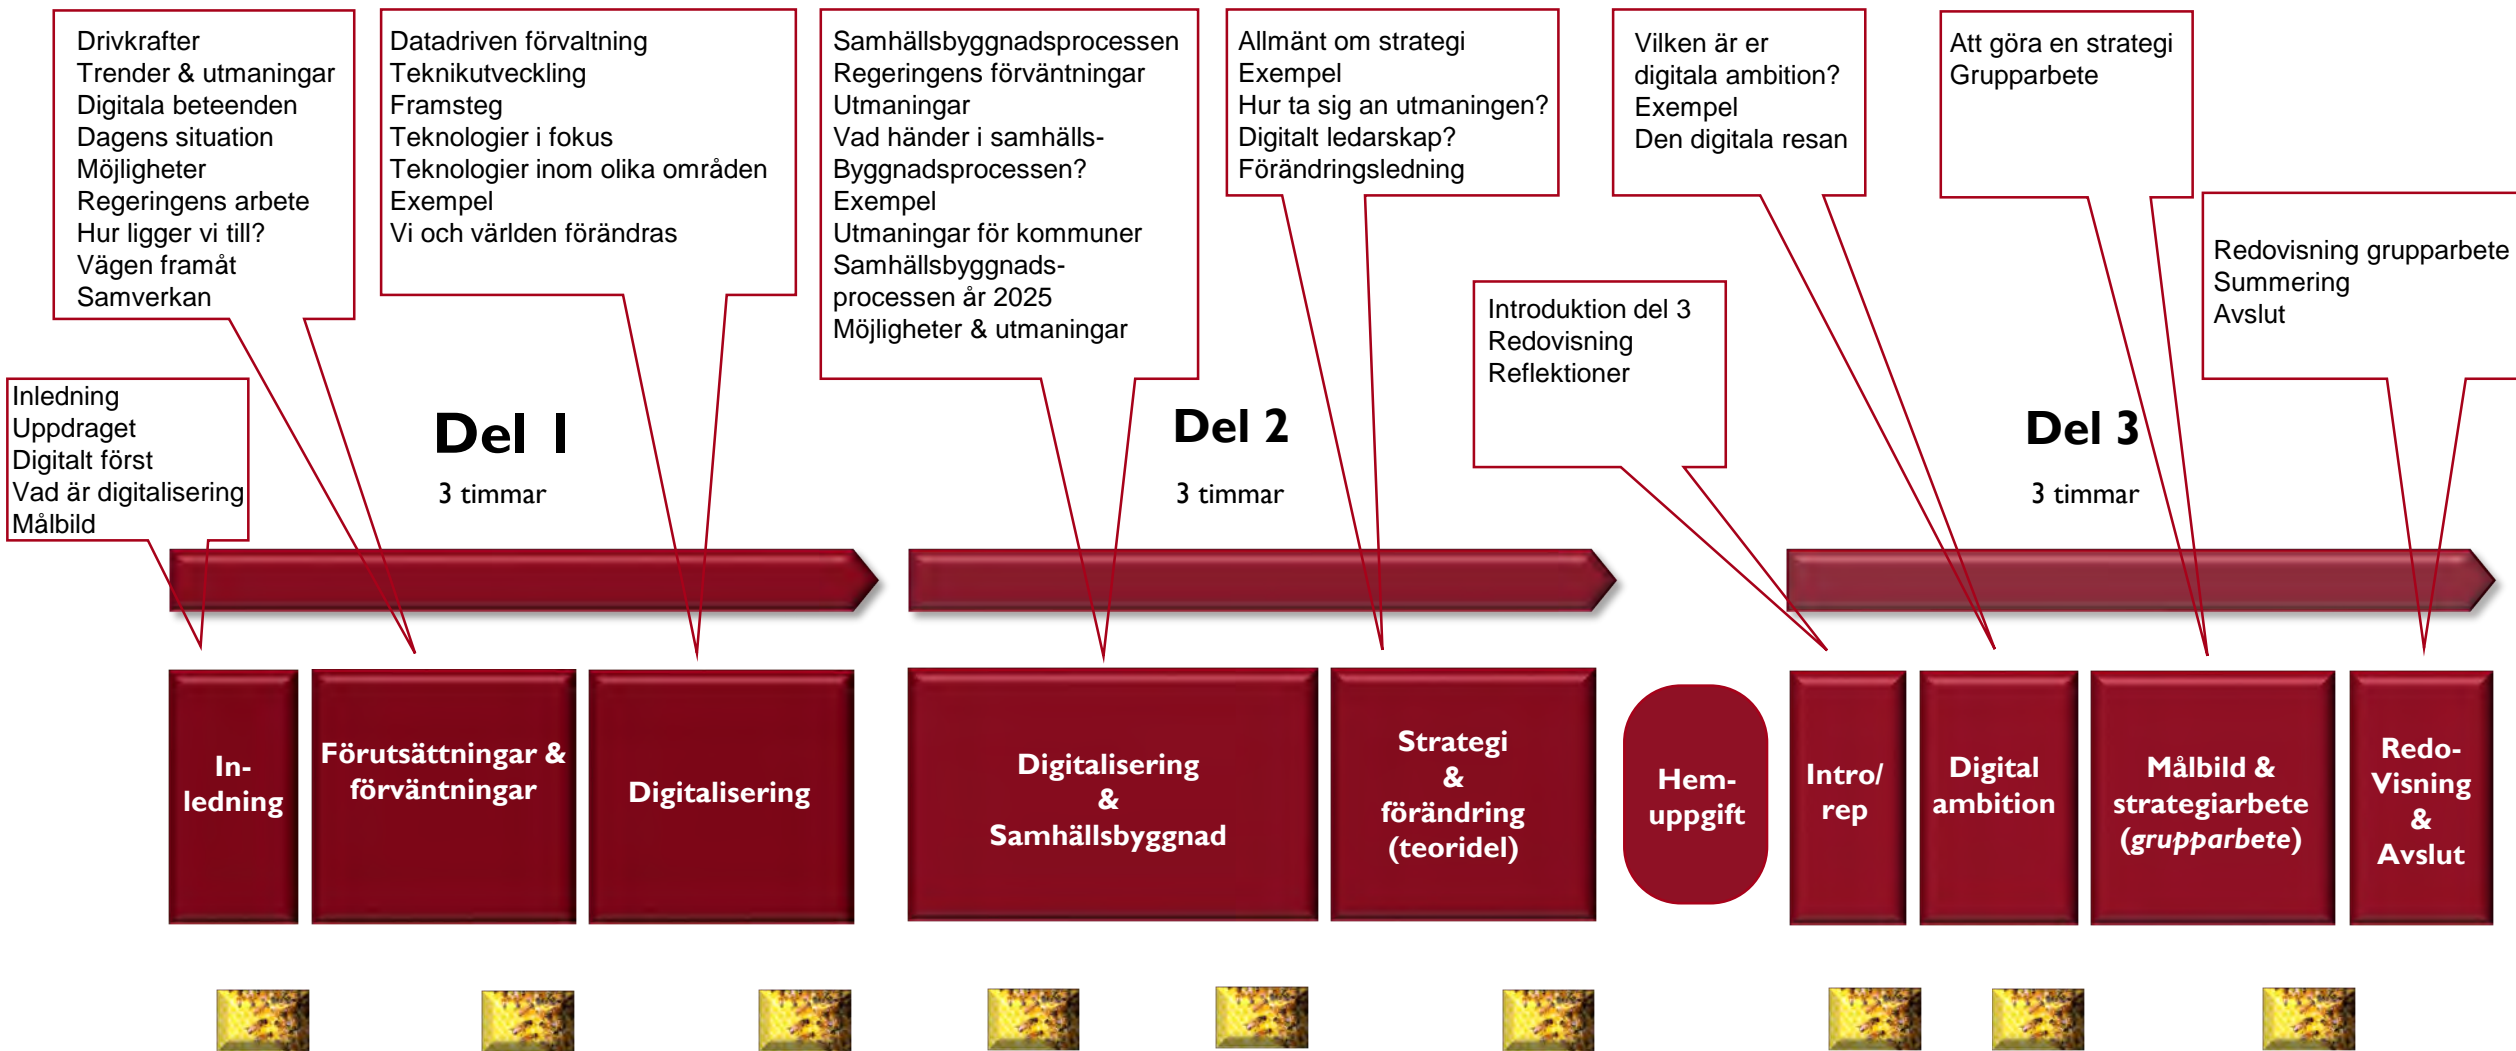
Drivkrafter
Trender & utmaningar
Digitala beteenden
Dagens situation
Möjligheter
Regeringens arbete
Hur ligger vi till?
Vägen framåt
Samverkan

Datadriven förvaltning
Teknikutveckling
Framsteg
Teknologier i fokus
Teknologier inom olika områden
Exempel
Vi och världen förändras

Samhällsbyggnadsprocessen
Regeringens förväntningar
Utmaningar
Vad händer i samhälls-Byggnadsprocessen?
Exempel
Utmaningar för kommuner
Samhällsbyggnads-processen år 2025
Möjligheter & utmaningar

Allmänt om strategi
Exempel
Hur ta sig an utmaningen?
Digitalt ledarskap?
Förändringsledning

Vilken är er digitala ambition?
Exempel
Den digitala resan

Att göra en strategi
Grupparbete

Redovisning grupparbete
Summering
Avslut

Introduktion del 3
Redovisning
Reflektioner

Inledning
Uppdraget
Digitalt först
Vad är digitalisering
Målbild

Del 1
3 timmar

Del 2
3 timmar

Del 3
3 timmar

In-ledning

Förutsättningar & förväntningar

Digitalisering

Digitalisering & Samhällsbyggnad

Strategi & förändring (teoridel)

Hem-uppgift

Intro/ rep

Digital ambition

Målbild & strategiarbete (grupparbete)

Redo-Visning & Avslut